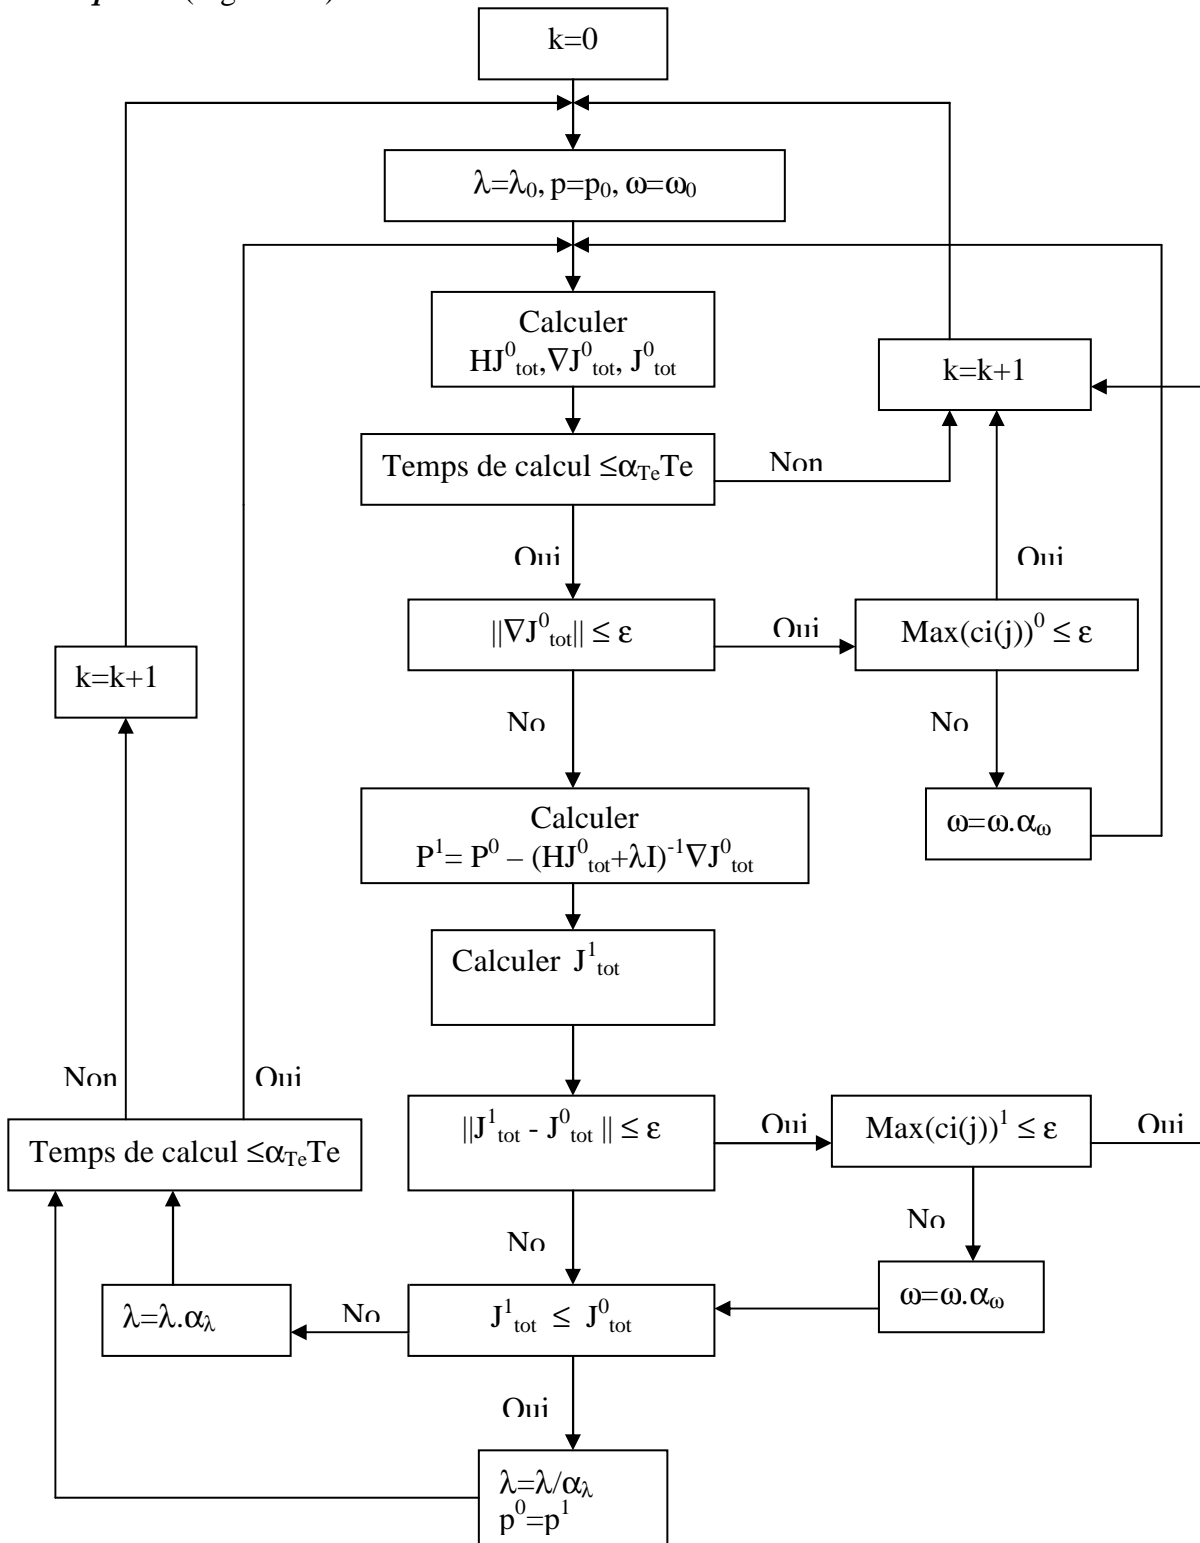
k=0

$\lambda=\lambda_0$, $p=p_0$, $\omega=\omega_0$

Calculer
$HJ^0_{tot}, \nabla J^0_{tot}, J^0_{tot}$

k=k+1

Temps de calcul $\leq \alpha_{Te}Te$

Non

Oui

Oui

$||\nabla J^0_{tot}|| \leq \varepsilon$

Oui

$Max(ci(j))^0 \leq \varepsilon$

k=k+1

No

No

Calculer
$P^1 = P^0 - (HJ^0_{tot}+\lambda I)^{-1}\nabla J^0_{tot}$

$\omega=\omega.\alpha_\omega$

Calculer $J^1_{tot}$

Non

Oui

$||J^1_{tot} - J^0_{tot}|| \leq \varepsilon$

Oui

$Max(ci(j))^1 \leq \varepsilon$

Oui

Temps de calcul $\leq \alpha_{Te}Te$

No

No

$\lambda=\lambda.\alpha_\lambda$

No

$J^1_{tot} \leq J^0_{tot}$

$\omega=\omega.\alpha_\omega$

Oui

$\lambda=\lambda/\alpha_\lambda$
$p^0=p^1$